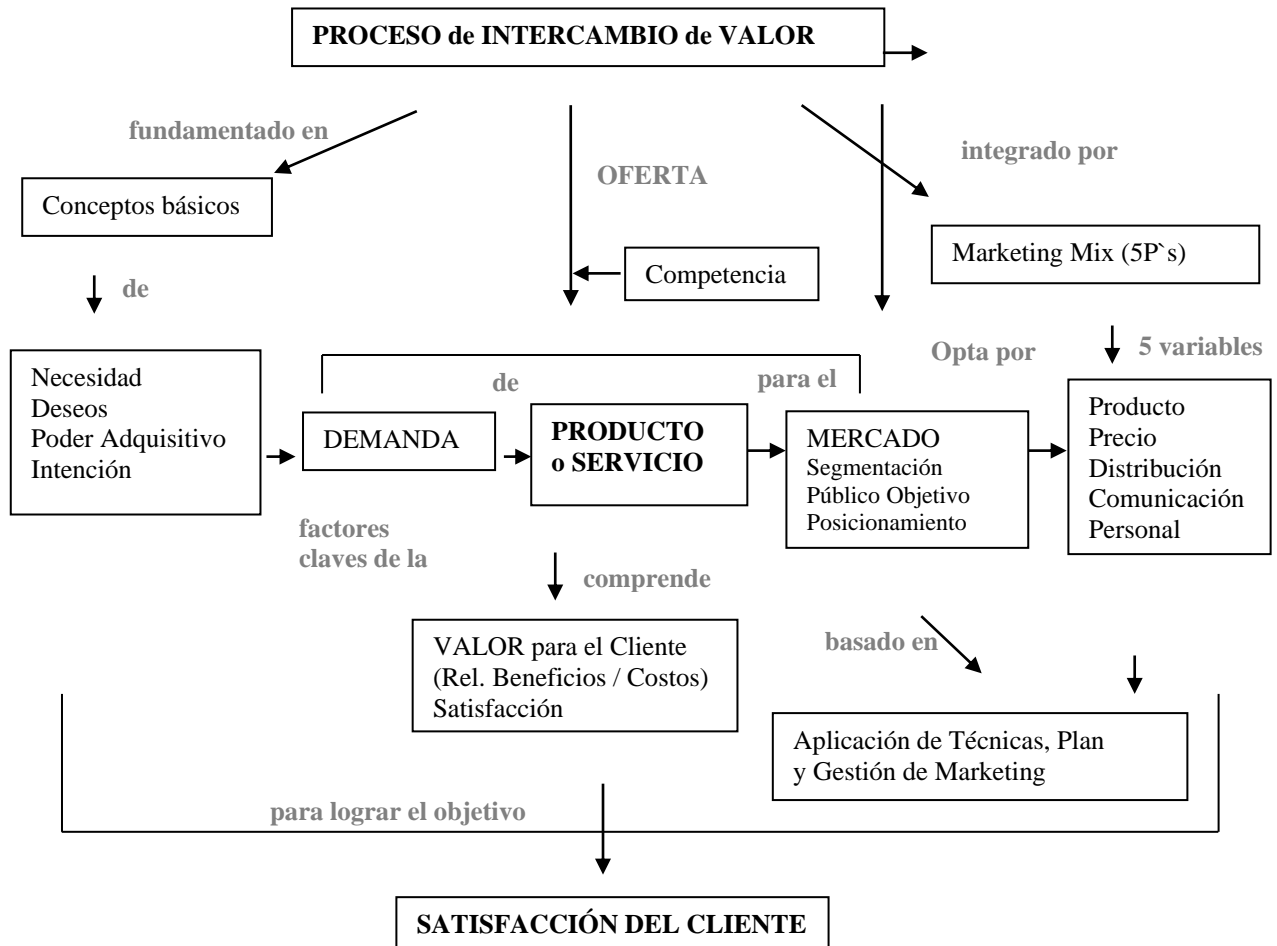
PROCESO de INTERCAMBIO de VALOR

fundamentado en

OFERTA

integrado por

Conceptos básicos

Competencia

Marketing Mix (5P`s)

de

Opta por

5 variables

Necesidad
Deseos
Poder Adquisitivo
Intención

de

para el

DEMANDA

PRODUCTO o SERVICIO

MERCADO
Segmentación
Público Objetivo
Posicionamiento

Producto
Precio
Distribución
Comunicación
Personal

factores claves de la

comprende

VALOR para el Cliente
(Rel. Beneficios / Costos)
Satisfacción

basado en

Aplicación de Técnicas, Plan y Gestión de Marketing

para lograr el objetivo

SATISFACCIÓN DEL CLIENTE